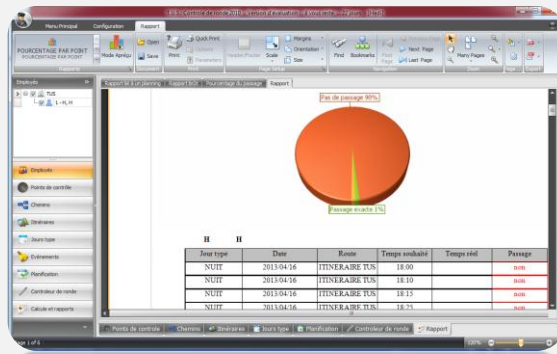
Menu Principal | Configuration | Rapport

POURCENTAGE PAR POINT
POURCENTAGE PAR POINT
Rapports

Mode Apreçu | Open | Save | Print | Quick Print | Options | Parameters | Header/Footer | Scale | Margins | Orientation | Size | Page Setup | Find | Bookmarks | Next Page | Last Page | Navigation | Many Pages | Zoom

Employés

TUS
1 - H, H

Rapport de 1 (in planning) | Rapport BRE | Pourcentage du passage | Rapport

Pas de passage 90%

Passage exacte 1%

H H

| Jour type | Date | Route | Temps souhaité | Temps réel | Passage |
|---|---|---|---|---|---|
| NUIT | 2013-04-16 | ITINERAIRE TUS | 18:00 | | non |
| NUIT | 2013-04-16 | ITINERAIRE TUS | 18:10 | | non |
| NUIT | 2013-04-16 | ITINERAIRE TUS | 18:15 | | non |
| NUIT | 2013-04-16 | ITINERAIRE TUS | 18:25 | | non |

Employés
Points de contrôle
Chemins
Itinéraires
Jours type
Evénements
Planification
Contrôleur de ronde
Calculs et rapports

Points de controle | Chemins | Itinéraires | Jours type | Planification | Contrôleur de ronde | Rapport

Page 1 of 6
100%